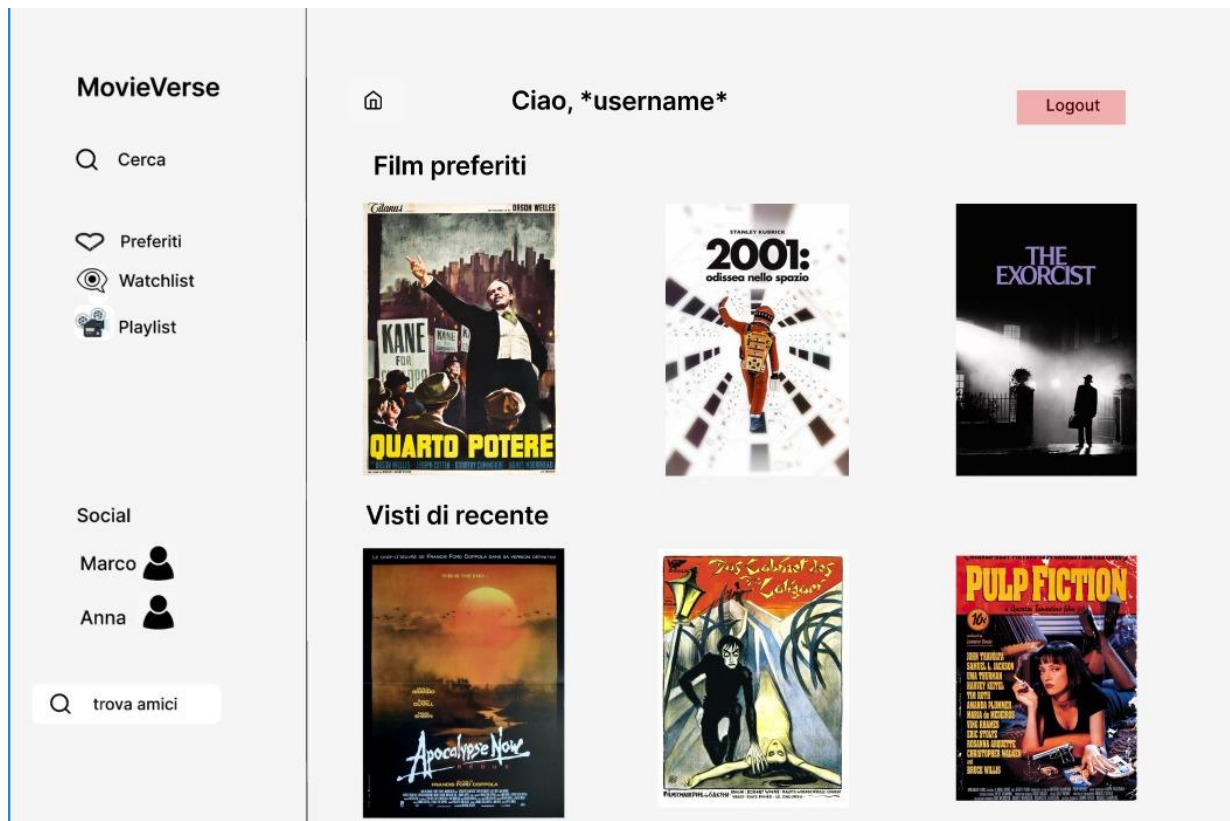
MovieVerse

Cerca

Preferiti
Watchlist
Playlist

Social
Marco
Anna

trova amici

Ciao, *username*

Logout

Film preferiti

Titanus ORSON WELLES
KANE FOR
KANE
QUARTO POTERE

STANLEY KUBRICK
2001:
odissea nello spazio

THE EXORCIST

Visti di recente

Apocalypse Now
FRANCIS FORD COPPOLA

Das Cabinet des Dr. Caligari

PULP FICTION
10¢
JOHN TRAVOLTA
SAMUEL L. JACKSON
UMA THURMAN
HARVEY KEITEL
TIM ROTH
AMANDA PLUMMER
MARIA de MEDEIROS
VING RHAMES
ERIC STOLTZ
ROSANNA ARQUETTE
CHRISTOPHER WALKEN
and
BRUCE WILLIS